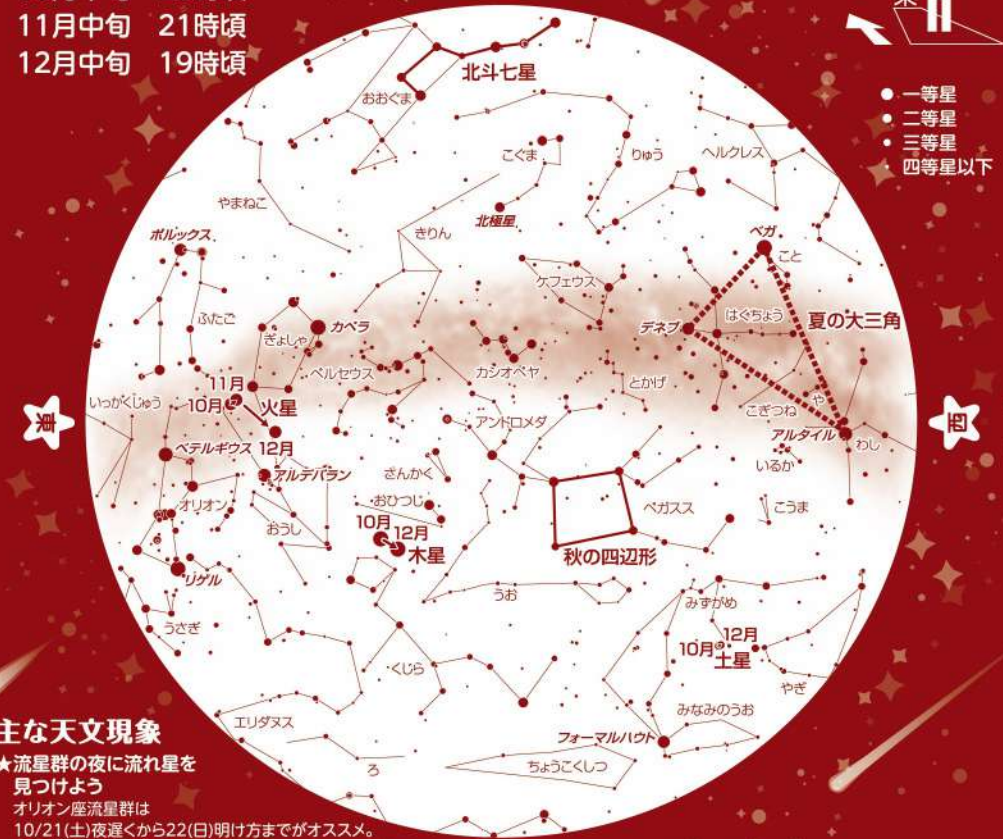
11月中旬　21時頃
12月中旬　19時頃

北

一等星
二等星
三等星
四等星以下

北斗七星
おおぐま
こぐま
りゅう
ヘルクレス
やまねこ
北極星
きりん
ポルックス
ベガ
こと
ケフェウス
ふたご
カペラ
デネブ
はくちょう
夏の大三角
ぎょしゃ
ペルセウス
カシオペヤ
とかげ
11月
10月
火星
いっかくじゅう
アンドロメダ
こぎつね
や
東
西
12月
アルタイル
わし
ベテルギウス
アルデバラン
さんかく
いるか
オリオン
おひつじ
ペガスス
こうま
おうし
10月
12月
木星
秋の四辺形
リゲル
うお
みずがめ
うさぎ
12月
10月
土星
くじら
やぎ
エリダヌス
みなみのうお
フォーマルハウト
ろ
ちょうこくしつ

主な天文現象
★流星群の夜に流れ星を見つけよう
オリオン座流星群は
10/21(土)夜遅くから22(日)明け方までがオススメ。